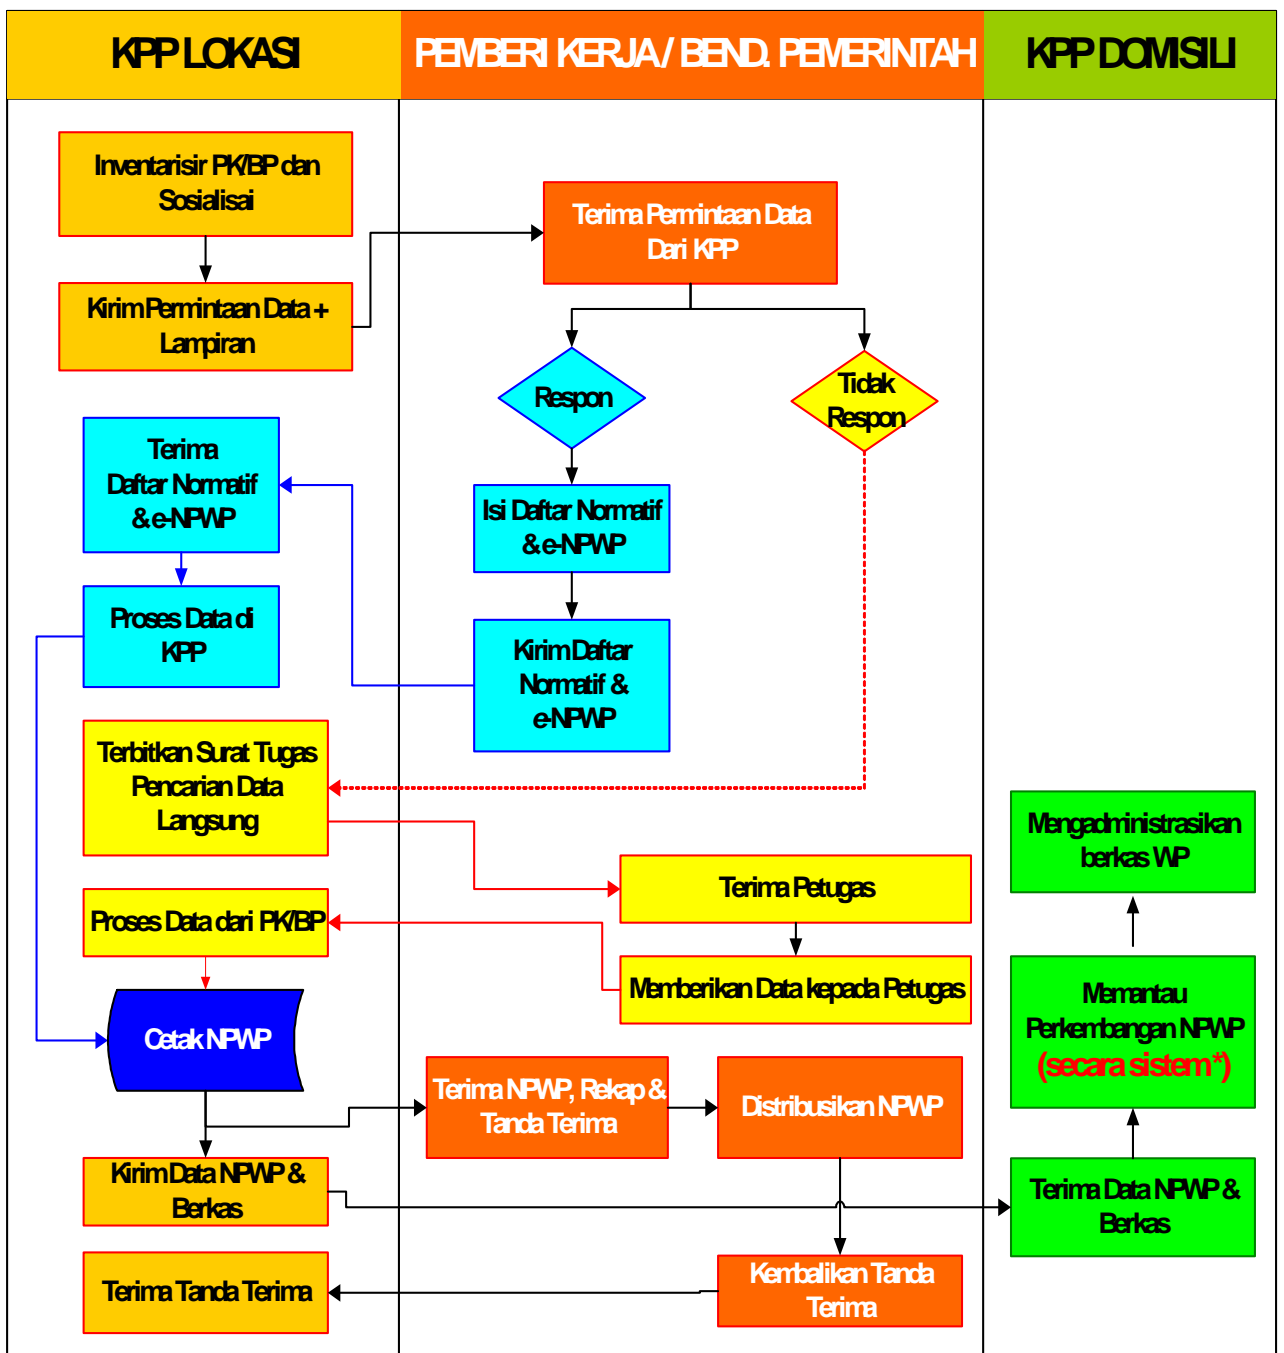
KPP LOKASI

PEMBERI KERJA / BEND. PEMERINTAH

KPP DOMISILI

Inventarisir PK/BP dan Sosialisai

Kirim Permintaan Data + Lampiran

Terima Permintaan Data Dari KPP

Respon

Tidak Respon

Terima Daftar Normatif & e-NPWP

Isi Daftar Normatif & e-NPWP

Proses Data di KPP

Kirim Daftar Normatif & e-NPWP

Terbitkan Surat Tugas Pencarian Data Langsung

Mengadministrasikan berkas WP

Terima Petugas

Proses Data dari PK/BP

Memberikan Data kepada Petugas

Memantau Perkembangan NPWP (secara sistem*)

Cetak NPWP

Terima NPWP, Rekap & Tanda Terima

Distribusikan NPWP

Kirim Data NPWP & Berkas

Terima Data NPWP & Berkas

Terima Tanda Terima

Kembalikan Tanda Terima